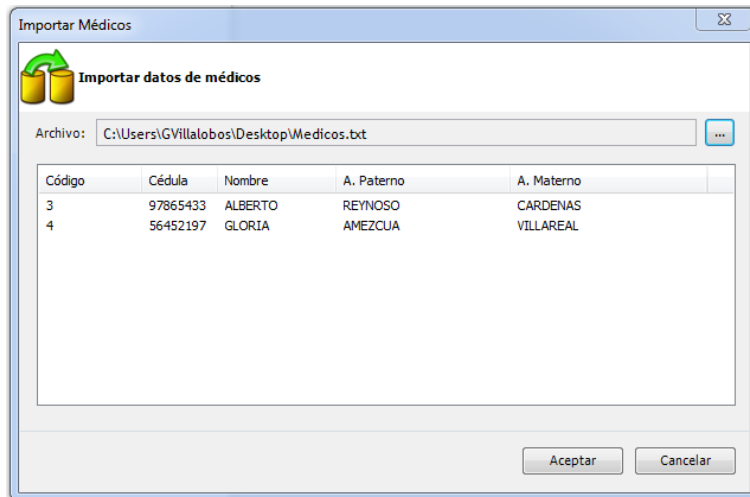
Importar Médicos

Importar datos de médicos

Archivo: C:\Users\GVillalobos\Desktop\Medicos.txt ...

| Código | Cédula | Nombre | A. Paterno | A. Materno |
|---|---|---|---|---|
| 3 | 97865433 | ALBERTO | REYNOSO | CARDENAS |
| 4 | 56452197 | GLORIA | AMEZCUA | VILLAREAL |

Aceptar Cancelar